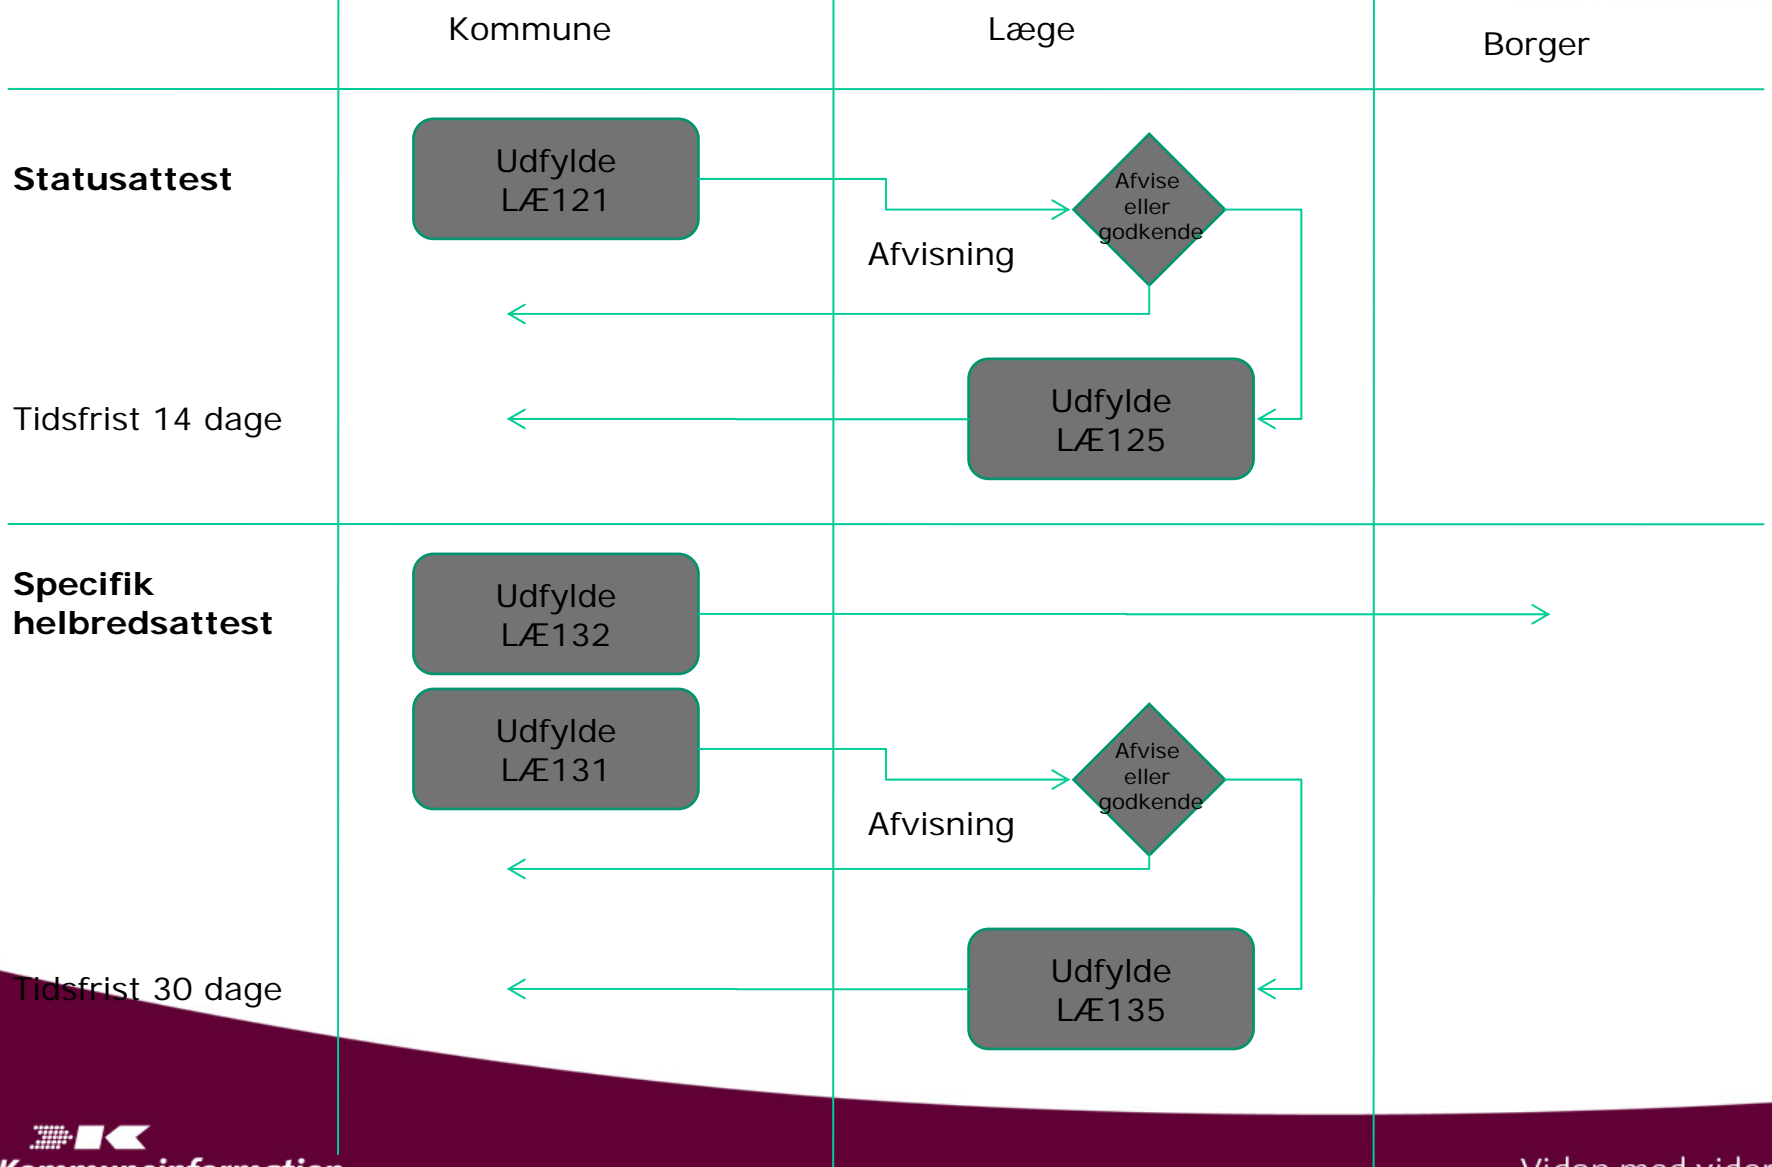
Kommune

Læge

Borger

Statusattest

Udfylde LÆ121

Afvise eller godkende

Afvisning

Tidsfrist 14 dage

Udfylde LÆ125

Specifik helbredsattest

Udfylde LÆ132

Udfylde LÆ131

Afvise eller godkende

Afvisning

Tidsfrist 30 dage

Udfylde LÆ135

Kommuneinformation

Viden med viden